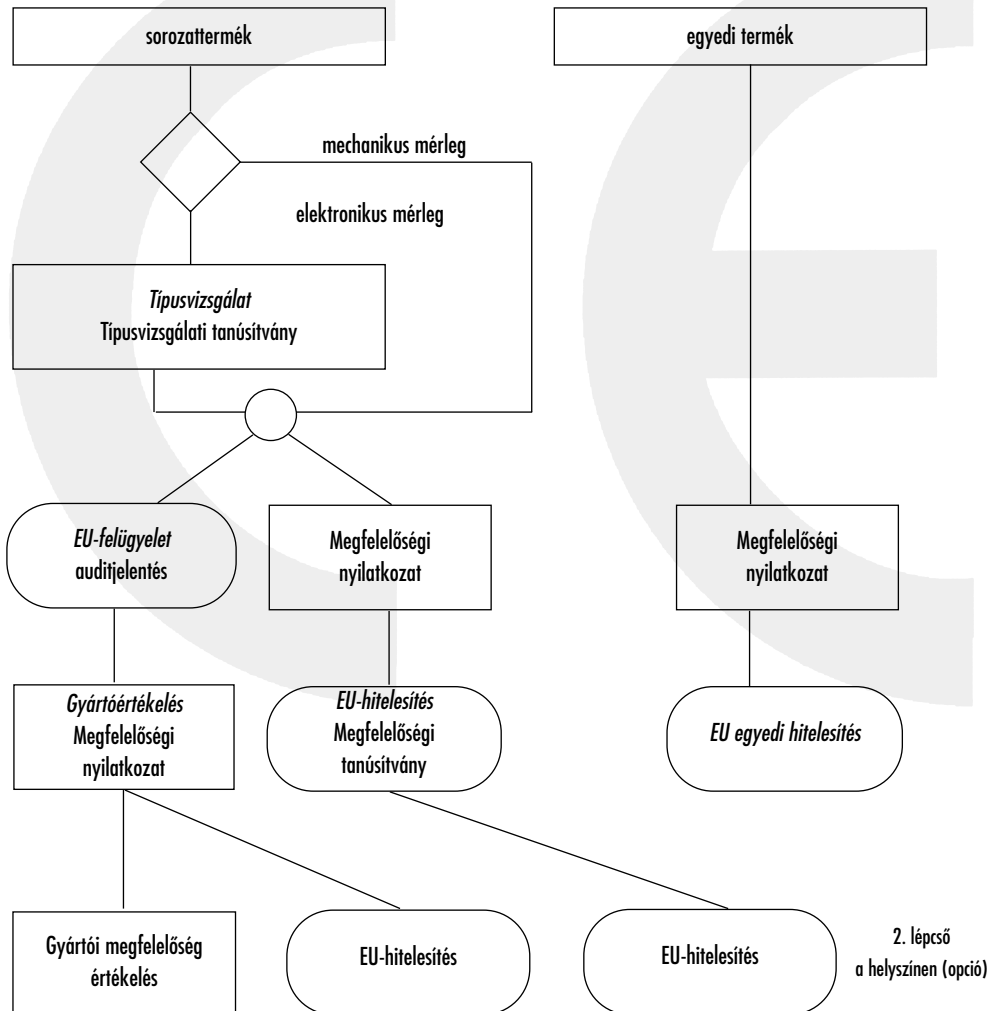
sorozattermék

egyedi termék

mechanikus mérleg

elektronikus mérleg

*Típusvizsgálat*
Típusvizsgálati tanúsítvány

*EU-felügyelet*
auditjelentés

Megfelelőségi nyilatkozat

Megfelelőségi nyilatkozat

*Gyártóértékelés*
Megfelelőségi nyilatkozat

*EU-hitelesítés*
Megfelelőségi tanúsítvány

*EU egyedi hitelesítés*

Gyártói megfelelőség értékelés

EU-hitelesítés

EU-hitelesítés

2. lépcső
a helyszínen (opció)